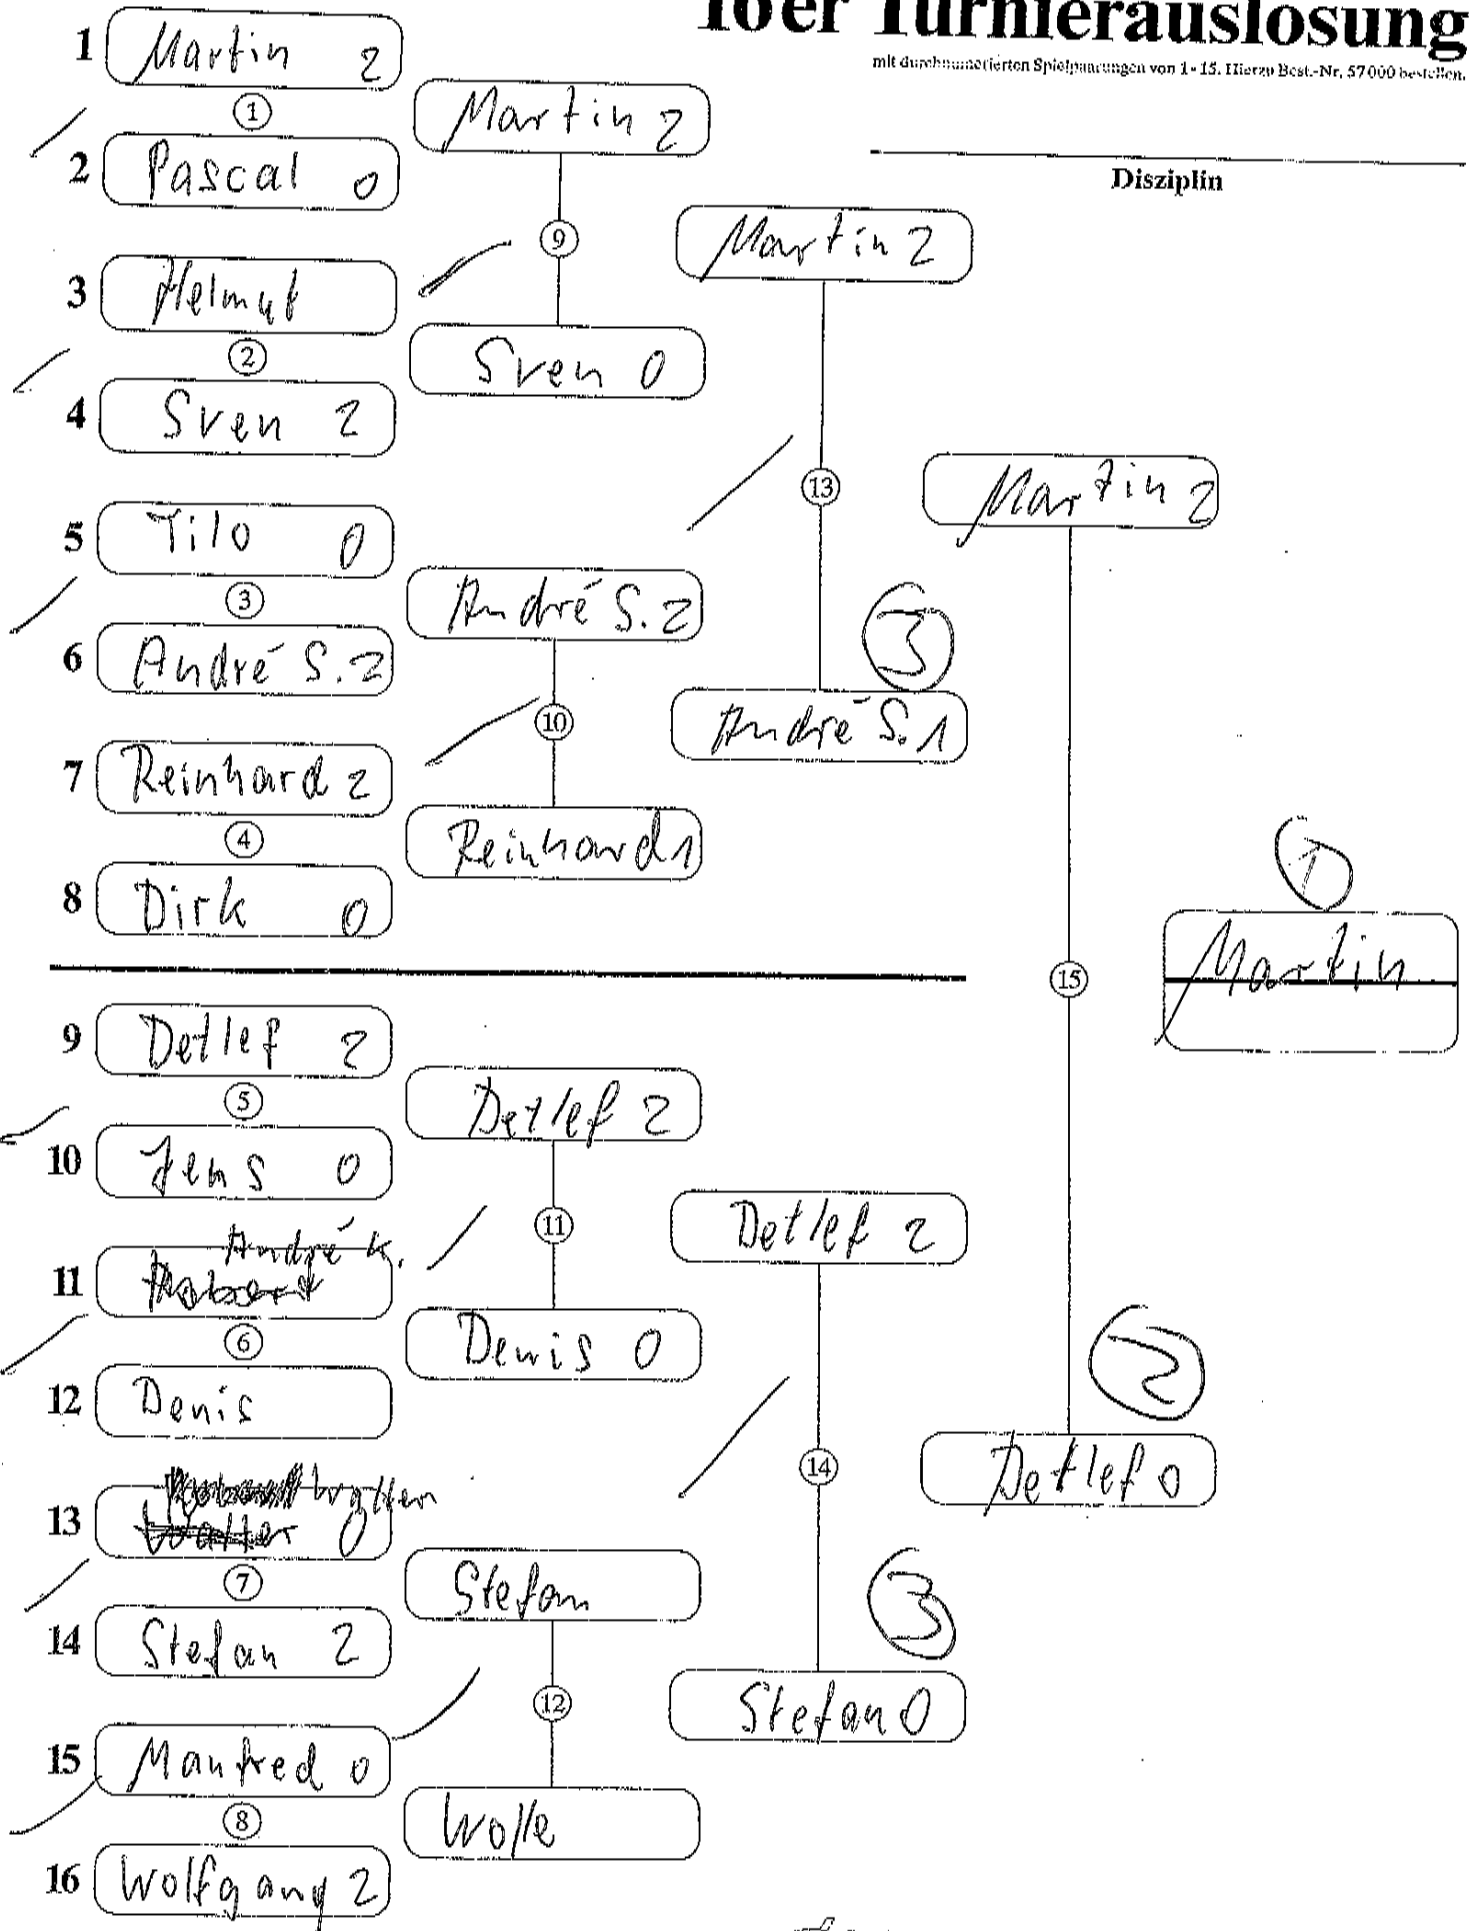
16er Turnierauslosung

mit durchnumerierten Spielpaarungen von 1 - 15. Hierzu Best.-Nr. 57000 bestellen.

Disziplin

1 Martin 2
①
2 Pascal 0
3 Helmut
②
4 Sven 2
5 Tilo 0
③
6 André S. 2
7 Reinhard 2
④
8 Dirk 0
9 Detlef 2
⑤
10 Jens 0
11 ~~Robert~~ André K.
⑥
12 Denis
13 ~~Walter~~ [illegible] 0
⑦
14 Stefan 2
15 Manfred 0
⑧
16 Wolfgang 2

Martin 2
⑨
Sven 0
André S. 2
⑩
Reinhard 1
Detlef 2
⑪
Denis 0
Stefan
⑫
Wolle

Martin 2
⑬
André S. 1
3
Detlef 2
⑭
Stefan 0
3

Martin 2
⑮
Detlef 0
2

1
Martin